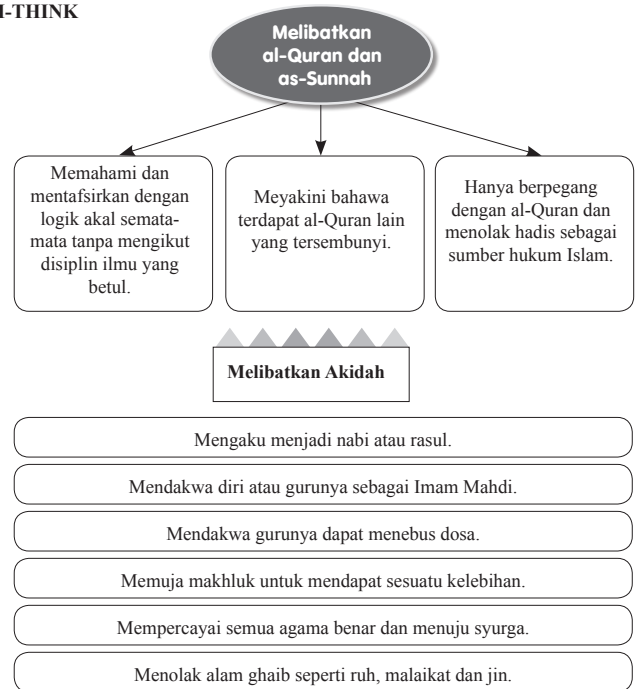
I-THINK

Melibatkan al-Quran dan as-Sunnah

Memahami dan mentafsirkan dengan logik akal sematamata tanpa mengikut disiplin ilmu yang betul.

Meyakini bahawa terdapat al-Quran lain yang tersembunyi.

Hanya berpegang dengan al-Quran dan menolak hadis sebagai sumber hukum Islam.

Melibatkan Akidah

Mengaku menjadi nabi atau rasul.

Mendakwa diri atau gurunya sebagai Imam Mahdi.

Mendakwa gurunya dapat menebus dosa.

Memuja makhluk untuk mendapat sesuatu kelebihan.

Mempercayai semua agama benar dan menuju syurga.

Menolak alam ghaib seperti ruh, malaikat dan jin.